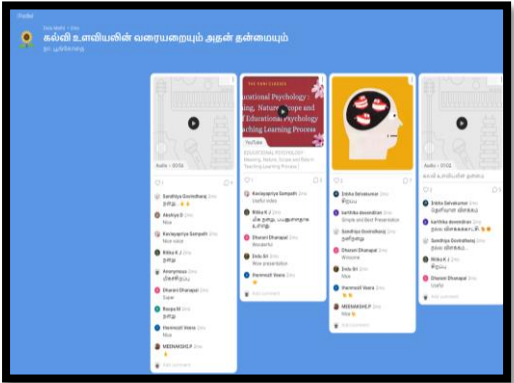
Padlet

கல்வி உளவியலின் வரையறையும் அதன் தன்மையும்

Audio • 0:06

Santhiya Govindharaj
நன்று

Akshya S
Nice

Kaviyapriya Sampath
Nice voice

Ritika K J
நன்று

Anonymous
நன்று

Dharani Dhanapal
Super

Roopa M
நன்று

Hemmalil Veera
நன்று

MEENAKSHI.P

Add comment

ucational Psychology
ning, Nature, Scope and
f Educational Psychology
aching Learning Process

YouTube

EDUCATIONAL PSYCHOLOGY
Meaning, Nature, Scope and Role in Teaching Learning Process

Kaviyapriya Sampath
Useful video

Ritika K J
மிக நன்று, பயனுள்ளதாக உள்ளது

Dharani Dhanapal
Wonderful

Indu Sri
Nice presentation

Hemmalil Veera

Add comment

Sinthu Selvakumar
சிறப்பு

karthika devendiran
Simple and Best Presentation

Santhiya Govindharaj
நன்றாகவுள்ளது

Dharani Dhanapal
Welcome

Indu Sri
நன்று

Hemmalil Veera

MEENAKSHI.P
Nice

Add comment

Audio • 0:06

கல்வி உளவியலின் பரப்பு

Sinthu Selvakumar
தெளிவாக உள்ளது

karthika devendiran
நல்ல விளக்கம்

Santhiya Govindharaj
நல்ல விளக்கம்

Ritika K J
சிறப்பு

Dharani Dhanapal
Useful

Add comment